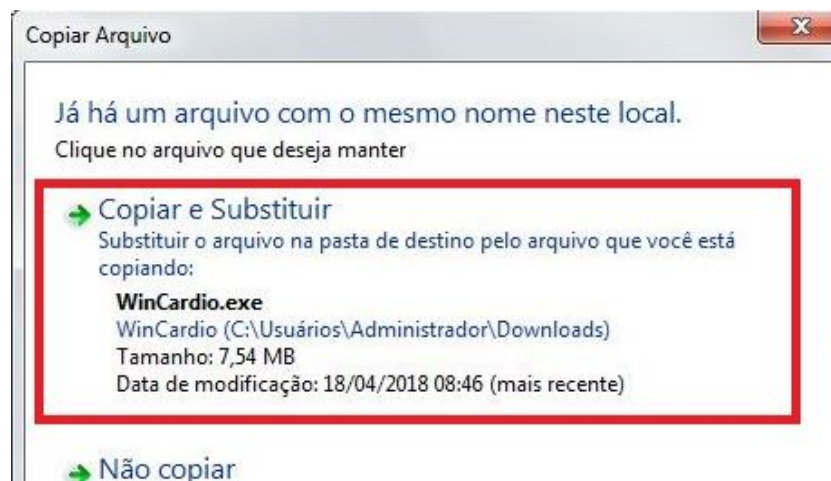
Copiar Arquivo

x

Já há um arquivo com o mesmo nome neste local.

Clique no arquivo que deseja manter

Copiar e Substituir

Substituir o arquivo na pasta de destino pelo arquivo que você está copiando:

WinCardio.exe

WinCardio (C:\Usuários\Administrador\Downloads)

Tamanho: 7,54 MB

Data de modificação: 18/04/2018 08:46 (mais recente)

Não copiar